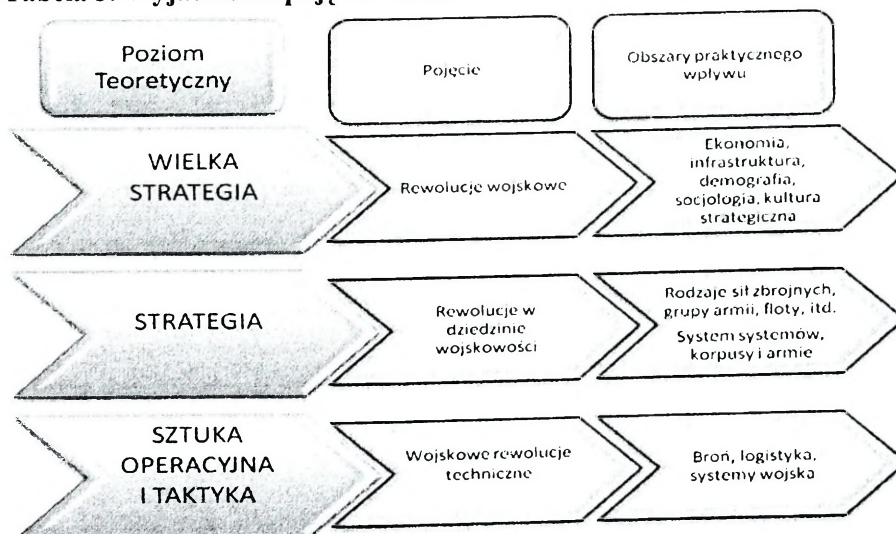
| Poziom Teoretyczny | Pojęcie | Obszary praktycznego wpływu |
|---|---|---|
| WIELKA STRATEGIA | Rewolucje wojskowe | Ekonomia, infrastruktura, demografia, socjologia, kultura strategiczna |
| STRATEGIA | Rewolucje w dziedzinie wojskowości | Rodzaje sił zbrojnych, grupy armii, floty, itd. System systemów, korpusy i armie |
| SZTUKA OPERACYJNA I TAKTYKA | Wojskowe rewolucje techniczne | Broń, logistyka, systemy wojska |